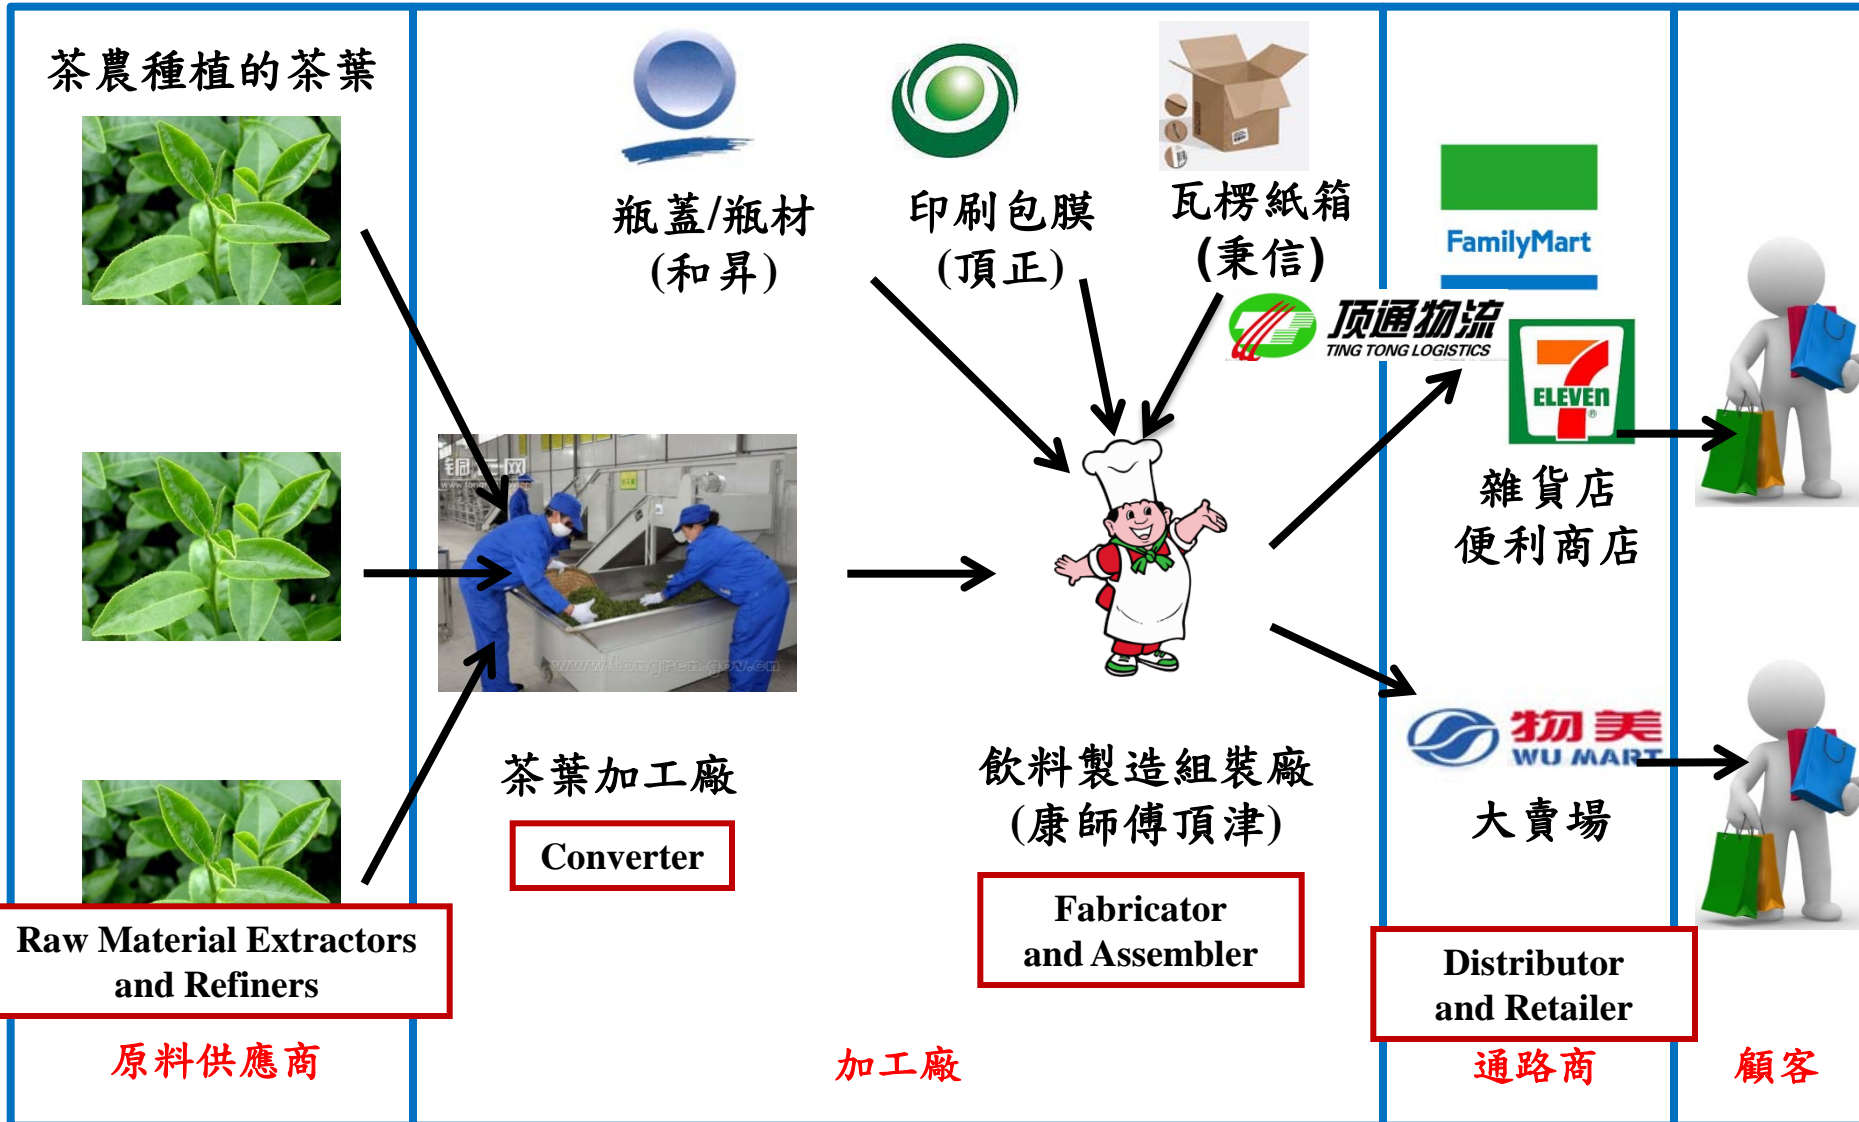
茶農種植的茶葉

瓶蓋/瓶材
(和昇)

印刷包膜
(頂正)

瓦楞紙箱
(秉信)

FamilyMart

顶通物流
TING TONG LOGISTICS

ELEVEN

雜貨店
便利商店

飲料製造組裝廠
(康師傅頂津)

茶葉加工廠

Converter

Fabricator and Assembler

物美
WU MART

大賣場

Raw Material Extractors and Refiners

Distributor and Retailer

原料供應商

加工廠

通路商

顧客